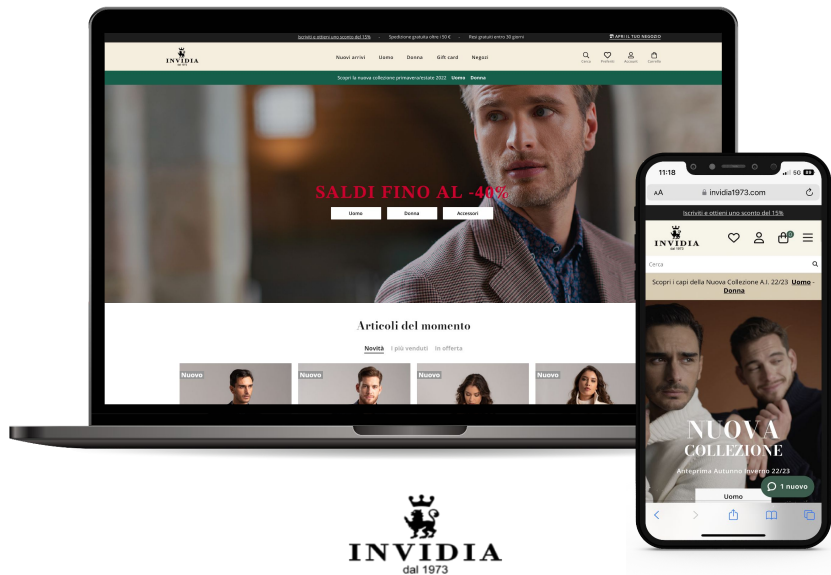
Iscriviti e ottieni uno sconto del 15% · Spedizione gratuita oltre i 50 € · Resi gratuiti entro 30 giorni

APRI IL TUO NEGOZIO

INVIDIA
dal 1973

Nuovi arrivi Uomo Donna Gift card Negozi

Cerca Preferiti Account Carrello

Scopri la nuova collezione primavera/estate 2022 Uomo Donna

SALDI FINO AL -40%

Uomo Donna Accessori

Articoli del momento

Novità I più venduti In offerta

Nuovo Nuovo Nuovo Nuovo

11:18

5G

AA invidia1973.com

Iscriviti e ottieni uno sconto del 15%

INVIDIA
dal 1973

Cerca

Scopri i capi della Nuova Collezione A.I. 22/23 Uomo - Donna

NUOVA
COLLEZIONE

Anteprima Autunno Inverno 22/23

Uomo

1 nuovo

INVIDIA
dal 1973